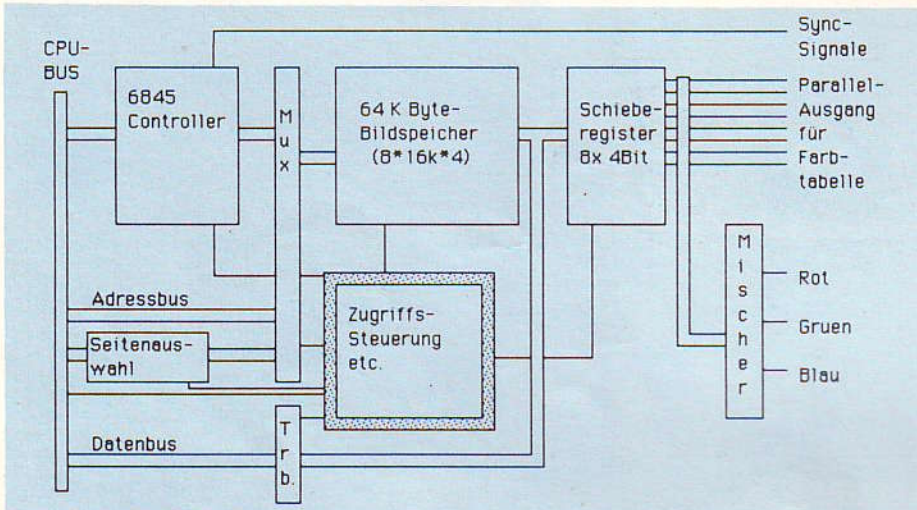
CPU-
BUS

6845
Controller

M
u
x

64 K Byte-
Bildspeicher
(8*16k*4)

Schiebe-
register
8x 4Bit

Sync-
Signale

Parallel-
Ausgang
für
Farb-
tabelle

M
i
s
c
h
e
r

Rot

Gruen

Blau

Adressbus

Seitenaus-
wahl

Zugriffs-
Steuerung
etc.

Datenbus

T
r
b.